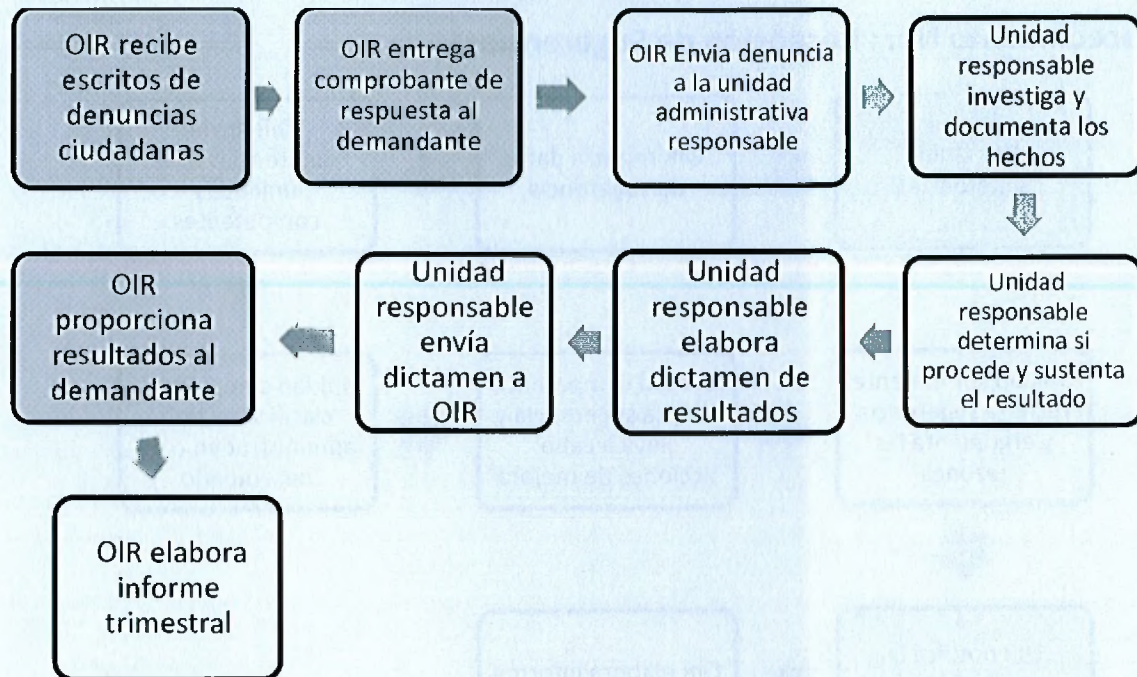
OIR recibe escritos de denuncias ciudadanas

OIR entrega comprobante de respuesta al demandante

OIR Envia denuncia a la unidad administrativa responsable

Unidad responsable investiga y documenta los hechos

Unidad responsable determina si procede y sustenta el resultado

Unidad responsable elabora dictamen de resultados

Unidad responsable envía dictamen a OIR

OIR proporciona resultados al demandante

OIR elabora informe trimestral